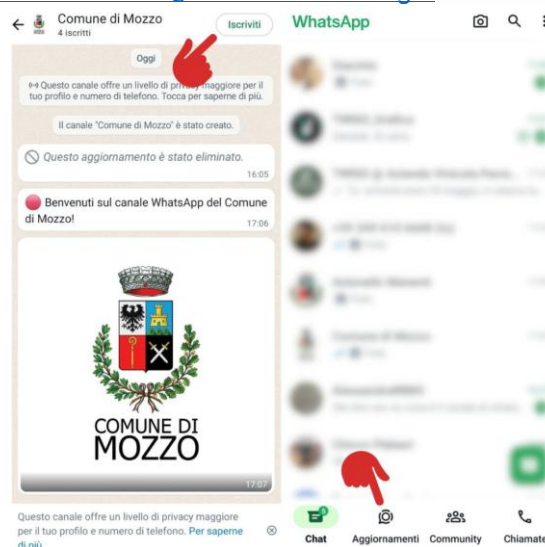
Comune di Mozzo
4 iscritti
Iscriviti

Oggi

Questo canale offre un livello di privacy maggiore per il tuo profilo e numero di telefono. Tocca per saperne di più.

Il canale "Comune di Mozzo" è stato creato.

Questo aggiornamento è stato eliminato.
16:05

Benvenuti sul canale WhatsApp del Comune di Mozzo!
17:06

COMUNE DI MOZZO
17:07

Questo canale offre un livello di privacy maggiore per il tuo profilo e numero di telefono. Per saperne di più

WhatsApp

Chat
Aggiornamenti
Community
Chiamate